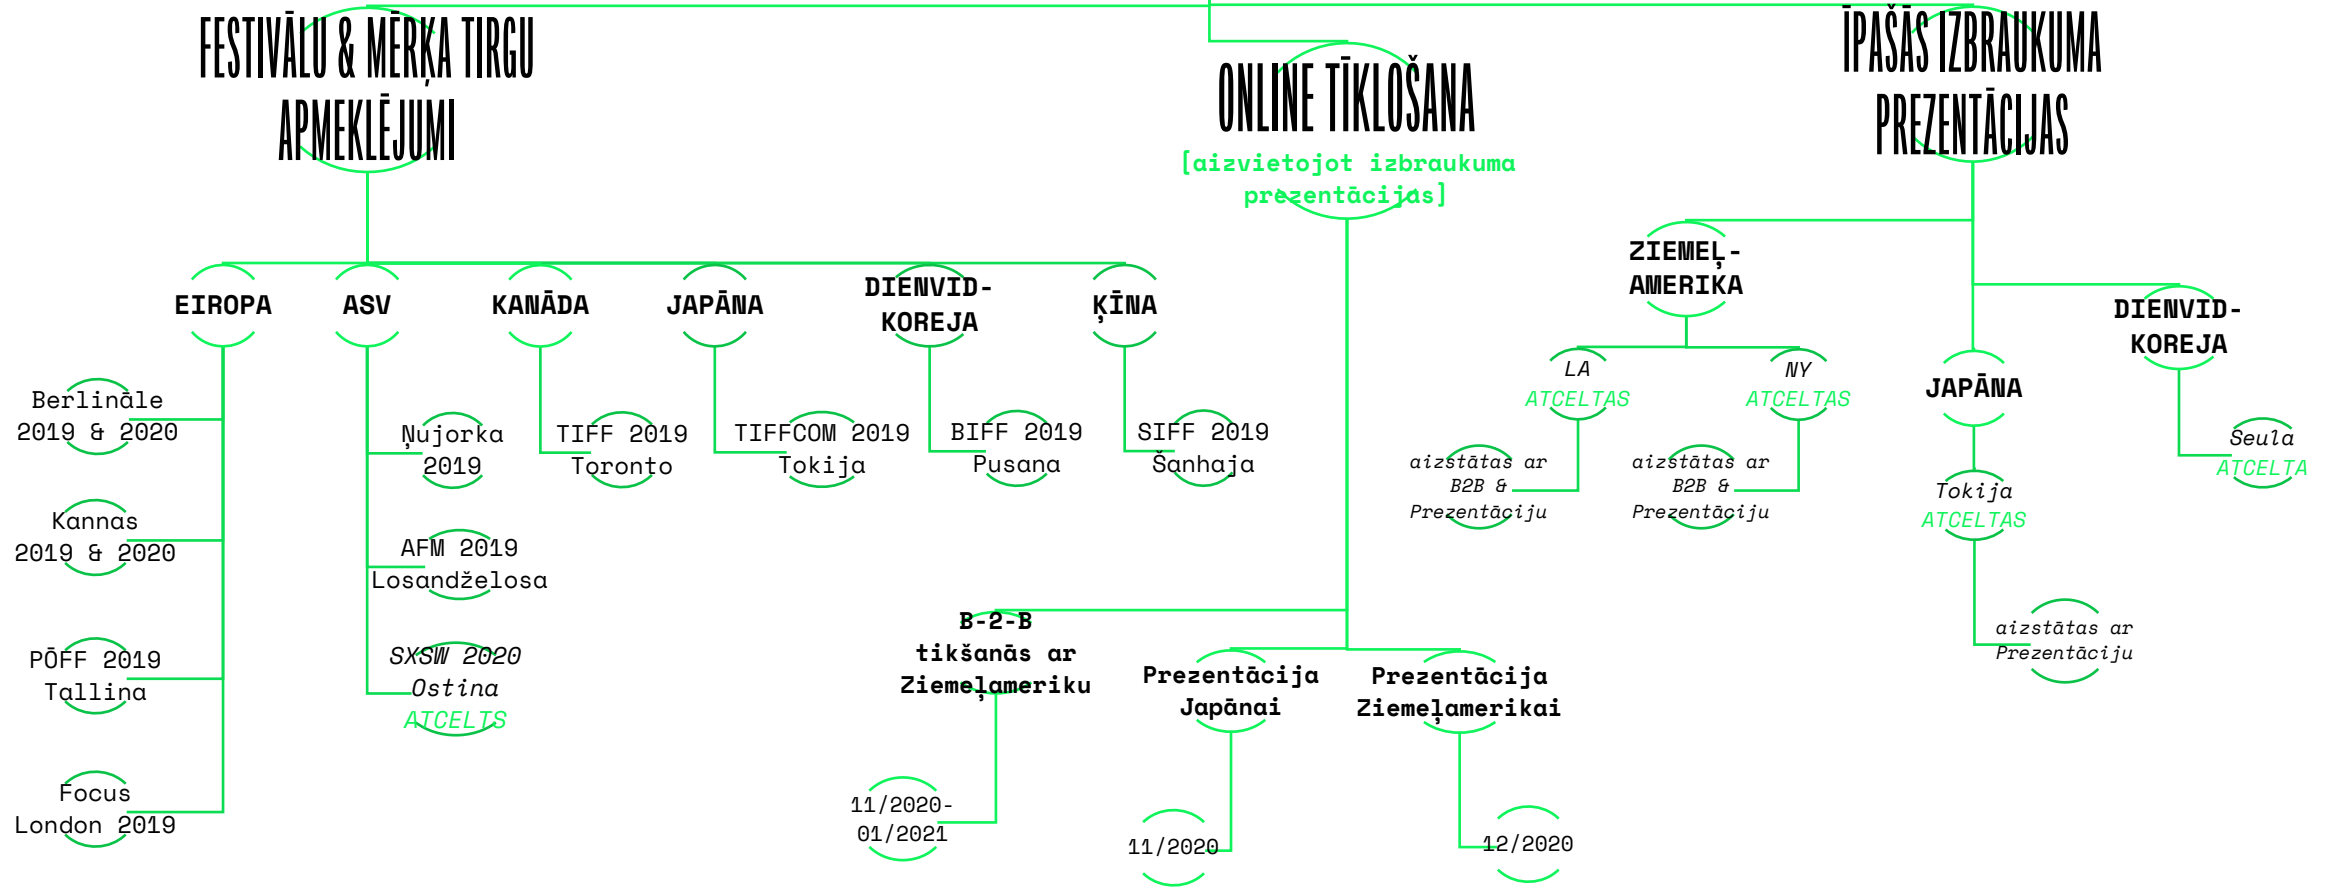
FESTIVĀLU & MĒRĶA TIRGU APMEKLĒJUMI

ONLINE TĪKLOŠANA
[aizvietojot izbraukuma prezentācijas]

ĪPAŠĀS IZBRAUKUMA PREZENTĀCIJAS

EIROPA

ASV

KANĀDA

JAPĀNA

DIENVID-KOREJA

ĶĪNA

Berlināle 2019 & 2020

Kannas 2019 & 2020

PÕFF 2019 Tallina

Focus London 2019

Ņujorka 2019

AFM 2019 Losandželosa

SXSW 2020 Ostina ATCELTS

TIFF 2019 Toronto

TIFFCOM 2019 Tokija

BIFF 2019 Pusana

SIFF 2019 Šanhaja

B-2-B tikšanās ar Ziemeļameriku

11/2020-01/2021

Prezentācija Japānai

11/2020

Prezentācija Ziemeļamerikai

12/2020

ZIEMEĻ-AMERIKA

LA ATCELTAS

aizstātas ar B2B & Prezentāciju

NY ATCELTAS

aizstātas ar B2B & Prezentāciju

JAPĀNA

Tokija ATCELTAS

aizstātas ar Prezentāciju

DIENVID-KOREJA

Seula ATCELTA